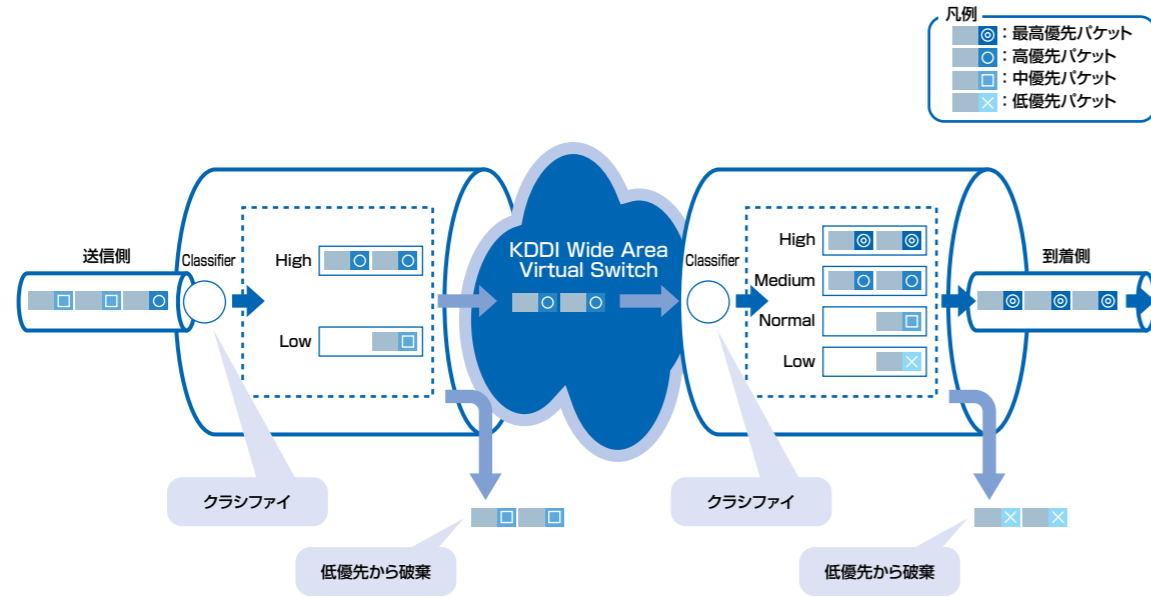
凡例
◎：最高優先パケット
○：高優先パケット
□：中優先パケット
×：低優先パケット

送信側

Classifier

High

Low

KDDI Wide Area Virtual Switch

Classifier

High

Medium

Normal

Low

到着側

クラシファイ

低優先から破棄

クラシファイ

低優先から破棄